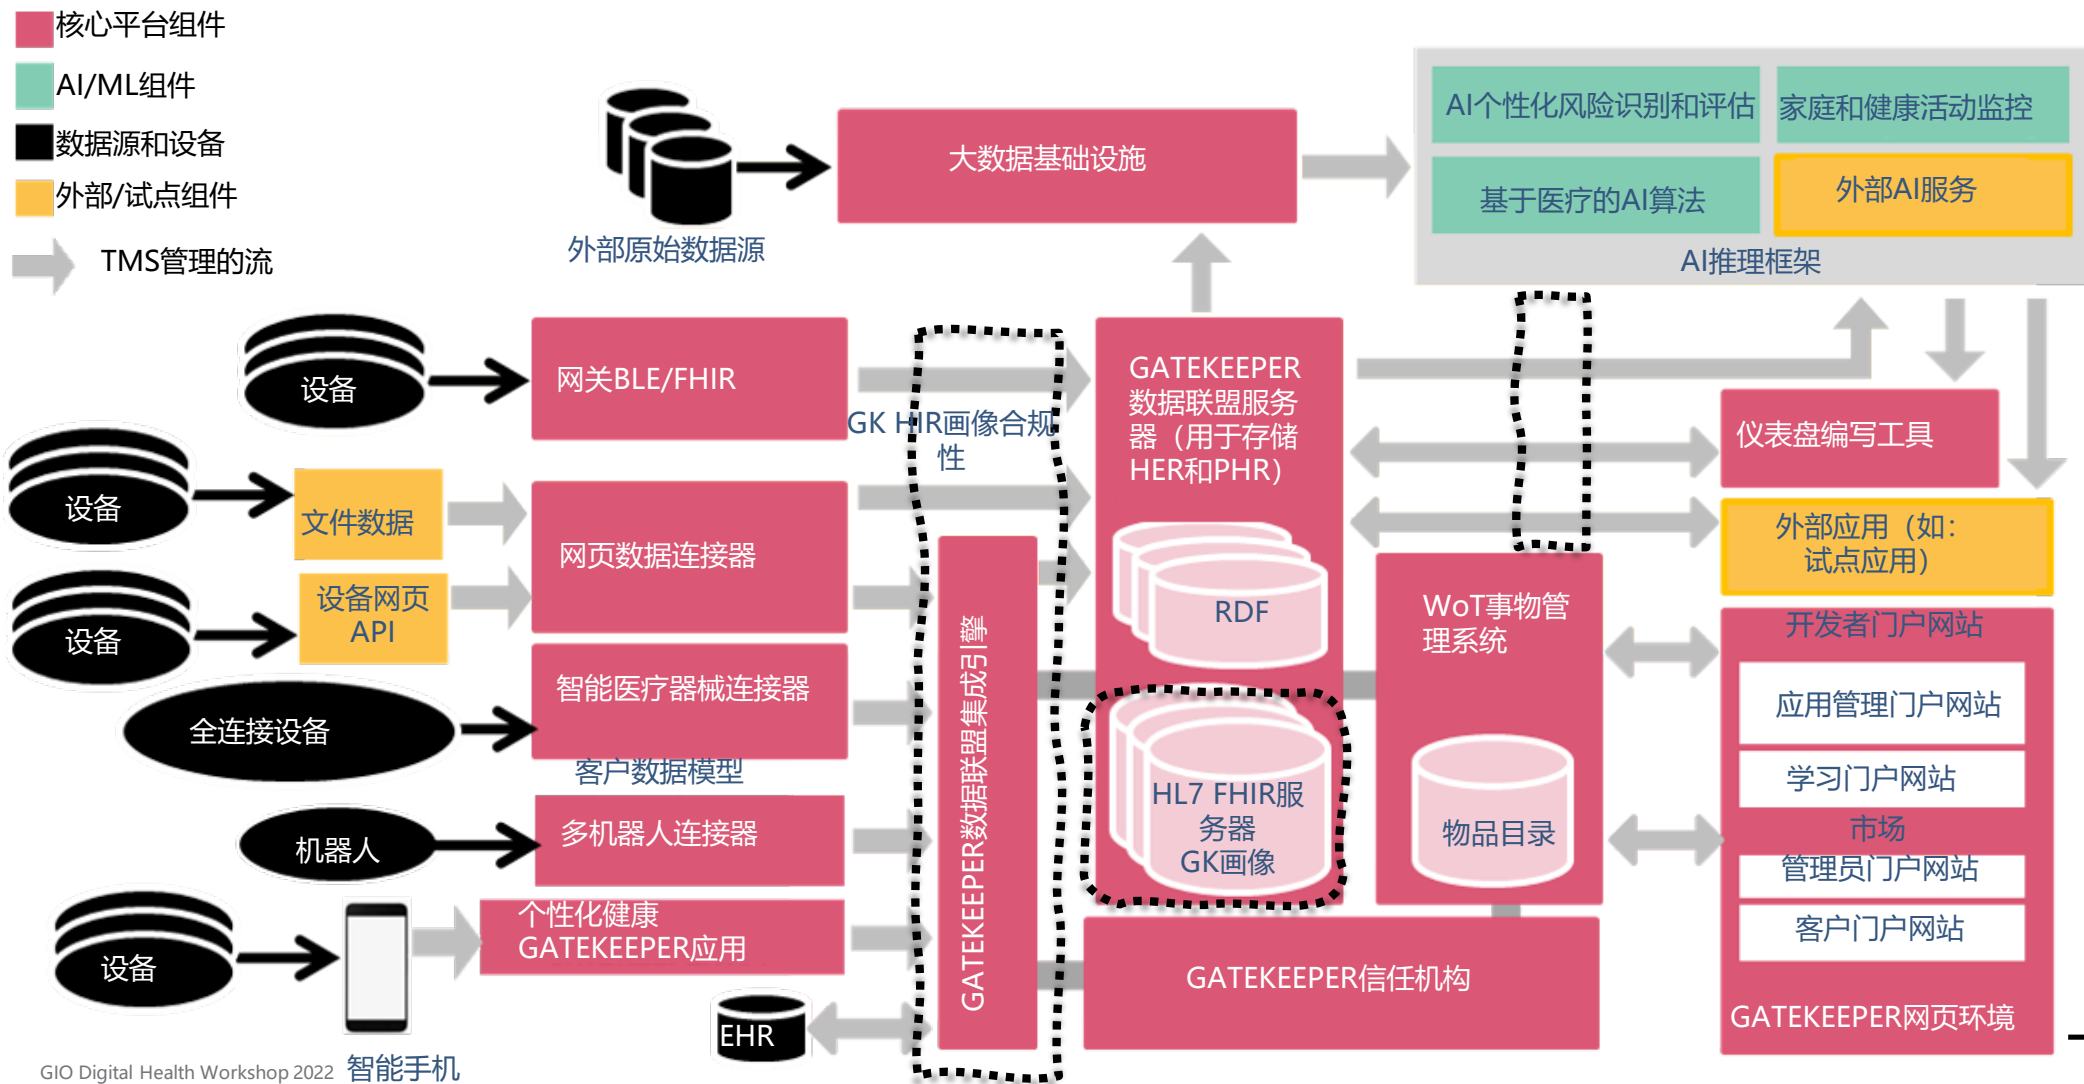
核心平台组件
AI/ML组件
数据源和设备
外部/试点组件
TMS管理的流

外部原始数据源
大数据基础设施

AI个性化风险识别和评估
家庭和健康活动监控
基于医疗的AI算法
外部AI服务
AI推理框架

设备
网关BLE/FHIR
GK HIR画像合规性
GATEKEEPER数据联盟服务器（用于存储HER和PHR）
仪表盘编写工具

设备
文件数据
网页数据连接器
RDF
外部应用（如：试点应用）

设备
设备网页API
WoT事物管理系统
开发者门户网站
应用管理门户网站

全连接设备
智能医疗器械连接器
客户数据模型
GATEKEEPER数据联盟集成引擎
HL7 FHIR服务器GK画像
物品目录
学习门户网站
市场
管理员门户网站

机器人
多机器人连接器

设备
个性化健康GATEKEEPER应用
GATEKEEPER信任机构
客户门户网站
GATEKEEPER网页环境

EHR
GIO Digital Health Workshop 2022
智能手机